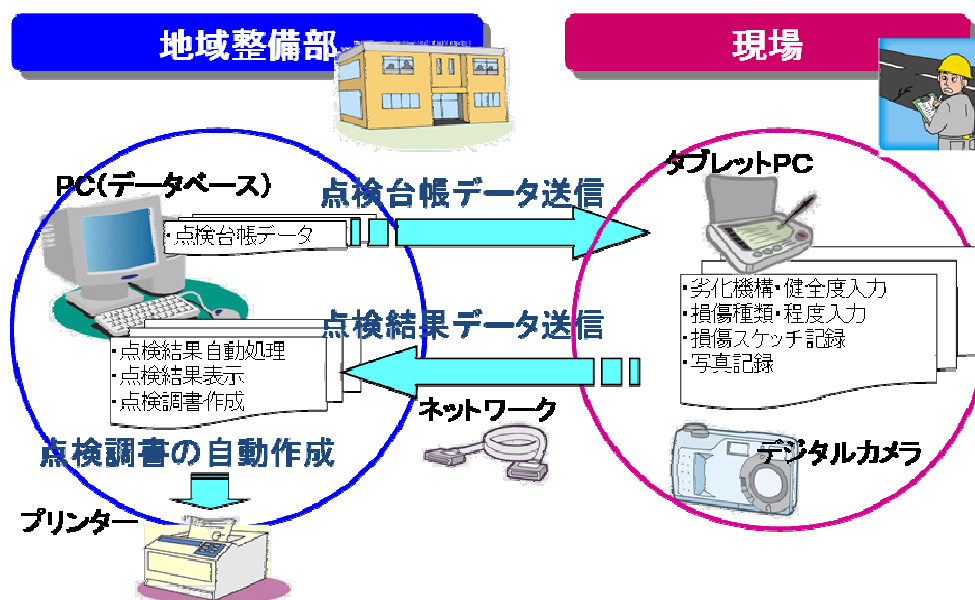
地域整備部

現場

PC(データベース)

点検台帳データ送信

・点検台帳データ

タブレットPC

・劣化機構・健全度入力
・損傷種類・程度入力
・損傷スケッチ記録
・写真記録

点検結果データ送信

・点検結果自動処理
・点検結果表示
・点検調書作成

ネットワーク

点検調書の自動作成

デジタルカメラ

プリンター